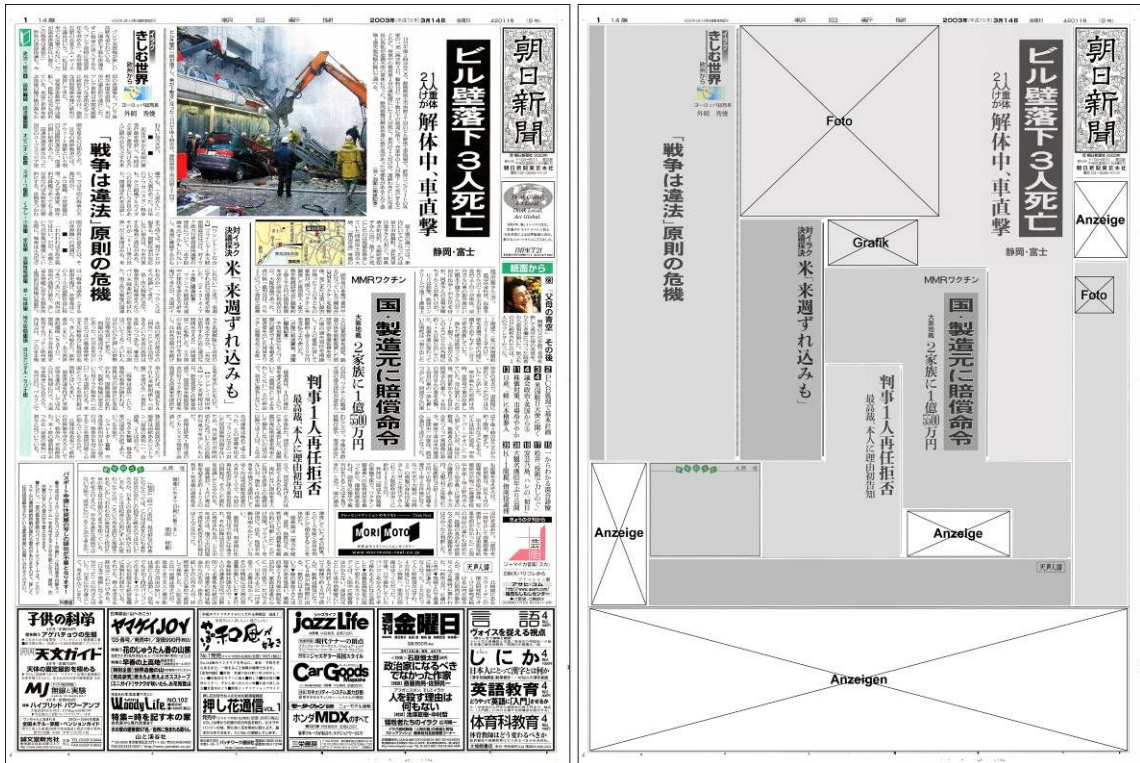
14版 朝日新聞 2003年3月14日

朝日新聞

ビル壁落下3人死亡
21人重体 解体中、車直撃
静岡・富士

きしむ世界
外岡秀俊

「戦争は違法」原則の危機

対イラク決議採決 米、来週ずれ込みも

MMRワクチン
国・製造元に賠償命令
大阪地裁 2家族に1億500万円

判事1人再任拒否
最高裁、本人に理由初告知

紙面から

天声人語

MORIMOTO

子供の科学
天文ガイド
ヤマケイJOY
Woody Life
押し花通信
jazz Life
CarGoods
ホンダMDXのすべて
金曜日
言語
にっか
英語教育
体育科教育

1 14版 朝日新聞 2003年3月14日

朝日新聞

ビル壁落下3人死亡
21人重体 解体中、車直撃
静岡・富士

きしむ世界
外岡秀俊

「戦争は違法」原則の危機

Foto

Grafik

対イラク決議採決 米、来週ずれ込みも

MMRワクチン
国・製造元に賠償命令
大阪地裁 2家族に1億500万円

判事1人再任拒否
最高裁、本人に理由初告知

Anzeige

Foto

Anzeige

Anzeige

天声人語

Anzeigen